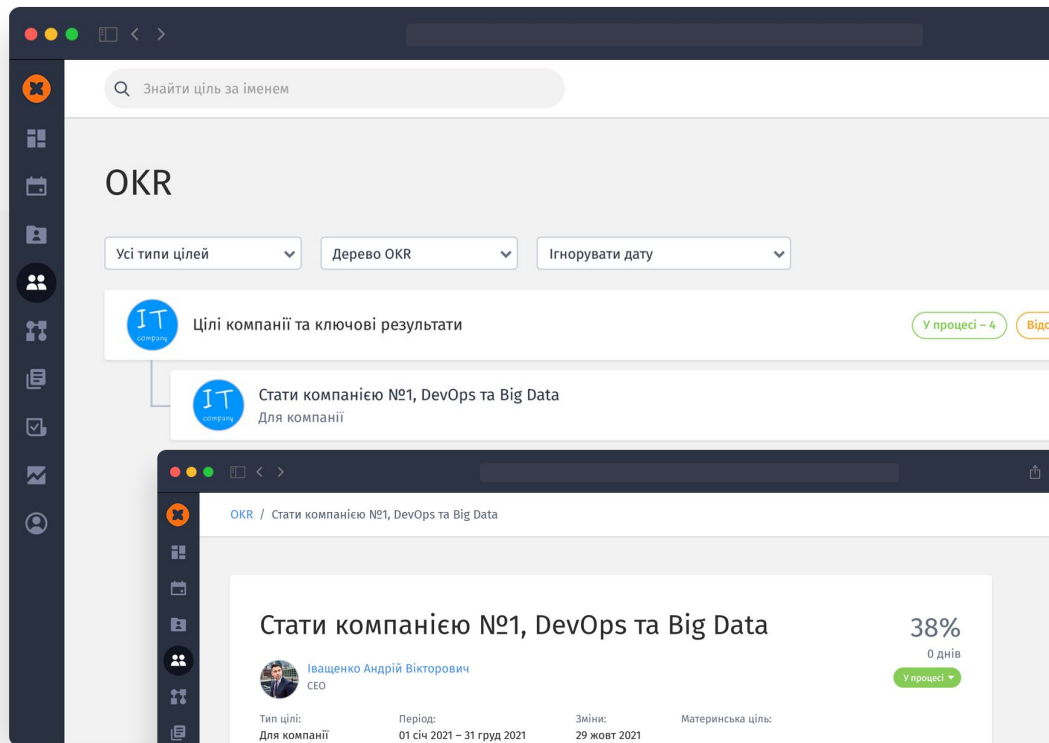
Знайти ціль за іменем

OKR

Усі типи цілей
Дерево OKR
Ігнорувати дату

IT company
Цілі компанії та ключові результати
У процесі – 4
Відс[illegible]

IT company
Стати компанією №1, DevOps та Big Data
Для компанії

OKR / Стати компанією №1, DevOps та Big Data

Стати компанією №1, DevOps та Big Data
38%
0 днів
У процесі
Іващенко Андрій Вікторович
CEO

Тип цілі:
Для компанії
Період:
01 січ 2021 – 31 груд 2021
Зміни:
29 жовт 2021
Материнська ціль: